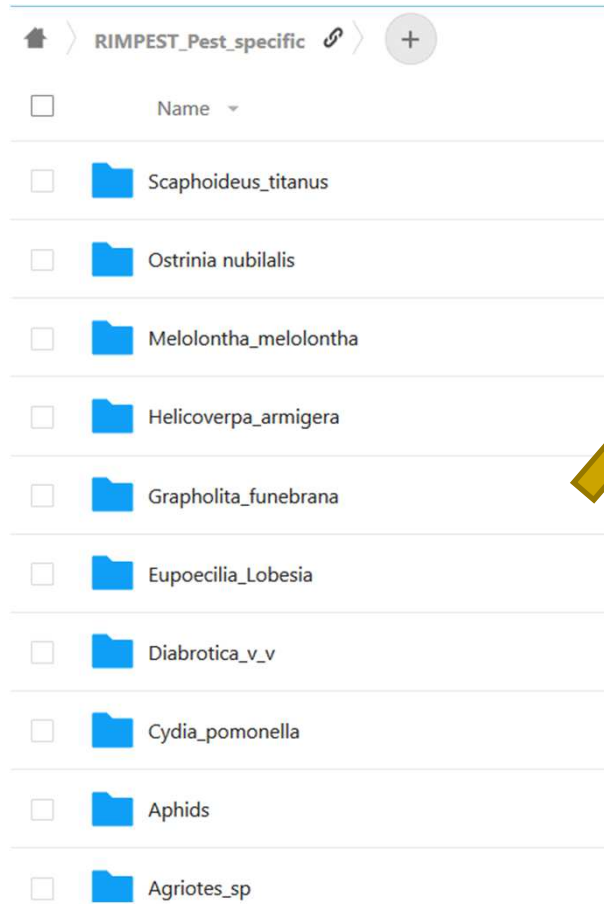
RIMPEST_Pest_specific +

Name

Scaphoideus_titanus

Ostrinia nubilalis

Melolontha_melolontha

Helicoverpa_armigera

Grapholita_funebrana

Eupoecilia_Lobesia

Diabrotica_v_v

Cydia_pomonella

Aphids

Agriotes_sp